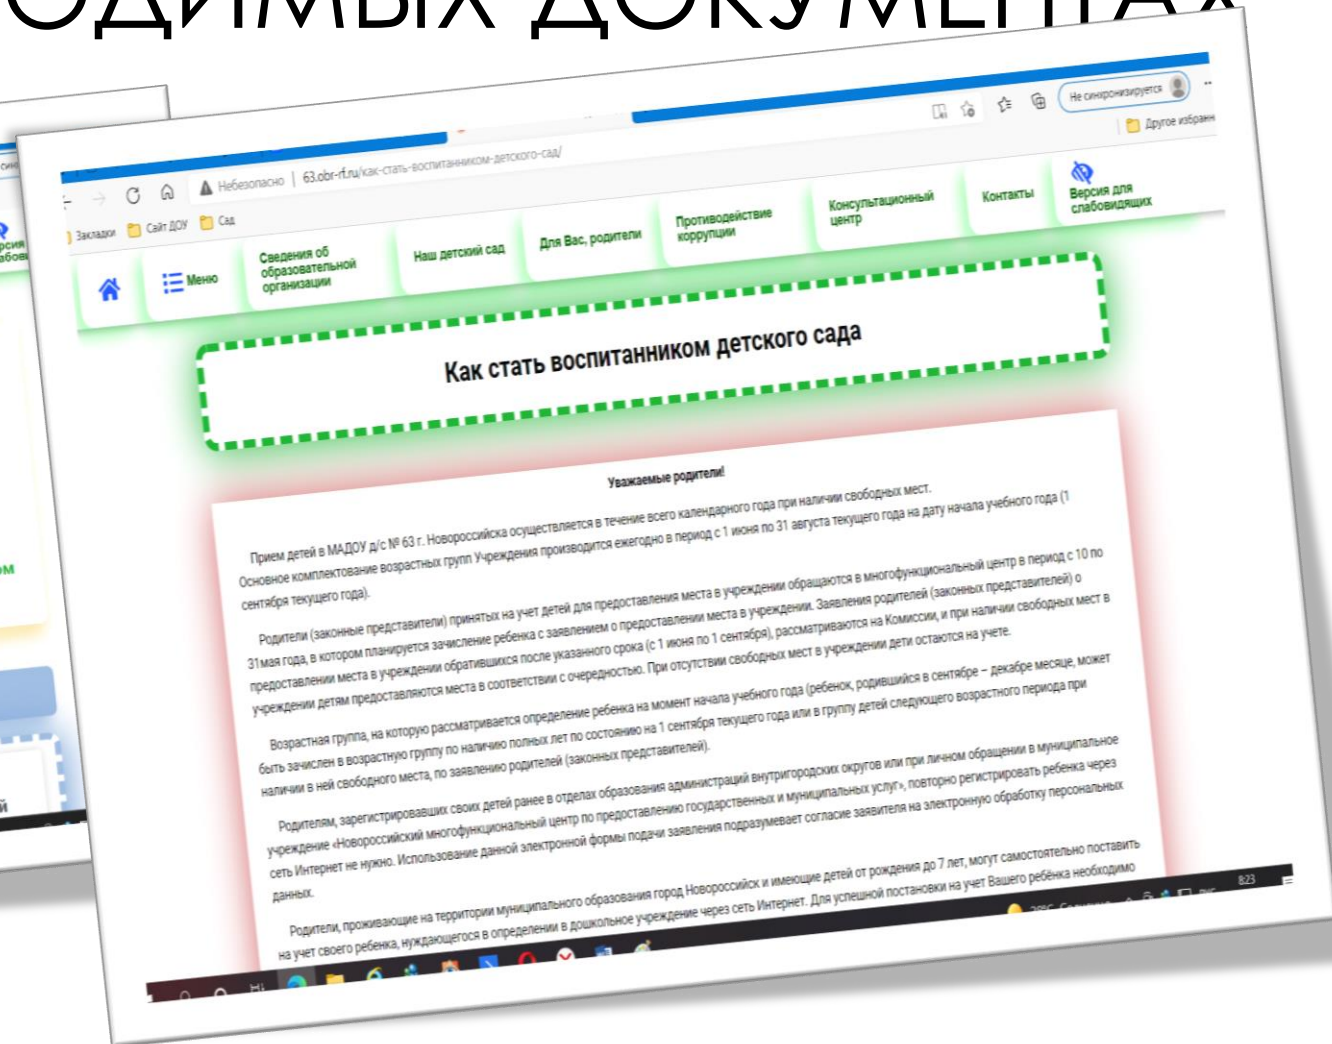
ОДИМЫХ ДОКУМЕНТАХ

Не синхронизируется

Другое избранное

Небезопасно | 63.obr-rf.ru/как-стать-воспитанником-детского-сада/

Закладки Сайт ДОУ Сад

Меню

Сведения об образовательной организации

Наш детский сад

Для Вас, родители

Противодействие коррупции

Консультационный центр

Контакты

Версия для слабовидящих

Как стать воспитанником детского сада

Уважаемые родители!

Прием детей в МАДОУ д/с № 63 г. Новороссийска осуществляется в течение всего календарного года при наличии свободных мест. Основное комплектование возрастных групп Учреждения производится ежегодно в период с 1 июня по 31 августа текущего года на дату начала учебного года (1 сентября текущего года).

Родители (законные представители) принятых на учет детей для предоставления места в учреждении обращаются в многофункциональный центр в период с 10 по 31мая года, в котором планируется зачисление ребенка с заявлением о предоставлении места в учреждении. Заявления родителей (законных представителей) о предоставлении места в учреждении обратившихся после указанного срока (с 1 июня по 1 сентября), рассматриваются на Комиссии, и при наличии свободных мест в учреждении детям предоставляются места в соответствии с очередностью. При отсутствии свободных мест в учреждении дети остаются на учете.

Возрастная группа, на которую рассматривается определение ребенка на момент начала учебного года (ребенок, родившийся в сентябре – декабре месяце, может быть зачислен в возрастную группу по наличию полных лет по состоянию на 1 сентября текущего года или в группу детей следующего возрастного периода при наличии в ней свободного места, по заявлению родителей (законных представителей).

Родителям, зарегистрировавших своих детей ранее в отделах образования администраций внутригородских округов или при личном обращении в муниципальное учреждение «Новороссийский многофункциональный центр по предоставлению государственных и муниципальных услуг», повторно регистрировать ребенка через сеть Интернет не нужно. Использование данной электронной формы подачи заявления подразумевает согласие заявителя на электронную обработку персональных данных.

Родители, проживающие на территории муниципального образования город Новороссийск и имеющие детей от рождения до 7 лет, могут самостоятельно поставить на учет своего ребенка, нуждающегося в определении в дошкольное учреждение через сеть Интернет. Для успешной постановки на учет Вашего ребёнка необходимо

8:23